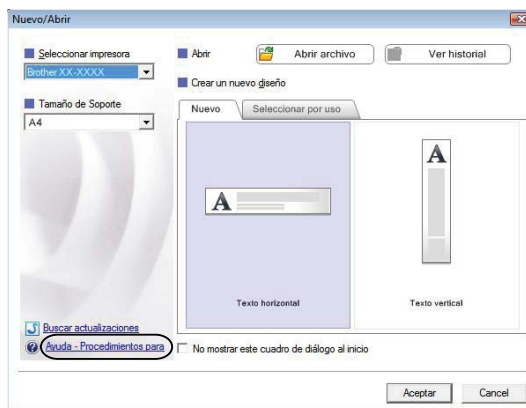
Nuevo/Abrir

Seleccionar impresora
Brother XX-XXXX

Tamaño de Soporte
A4

Abrir
Abrir archivo
Ver historial

Crear un nuevo diseño

Nuevo
Seleccionar por uso

A

Texto horizontal

A

Texto vertical

Buscar actualizaciones
Ayuda - Procedimientos para

No mostrar este cuadro de diálogo al inicio

Aceptar
Cancel